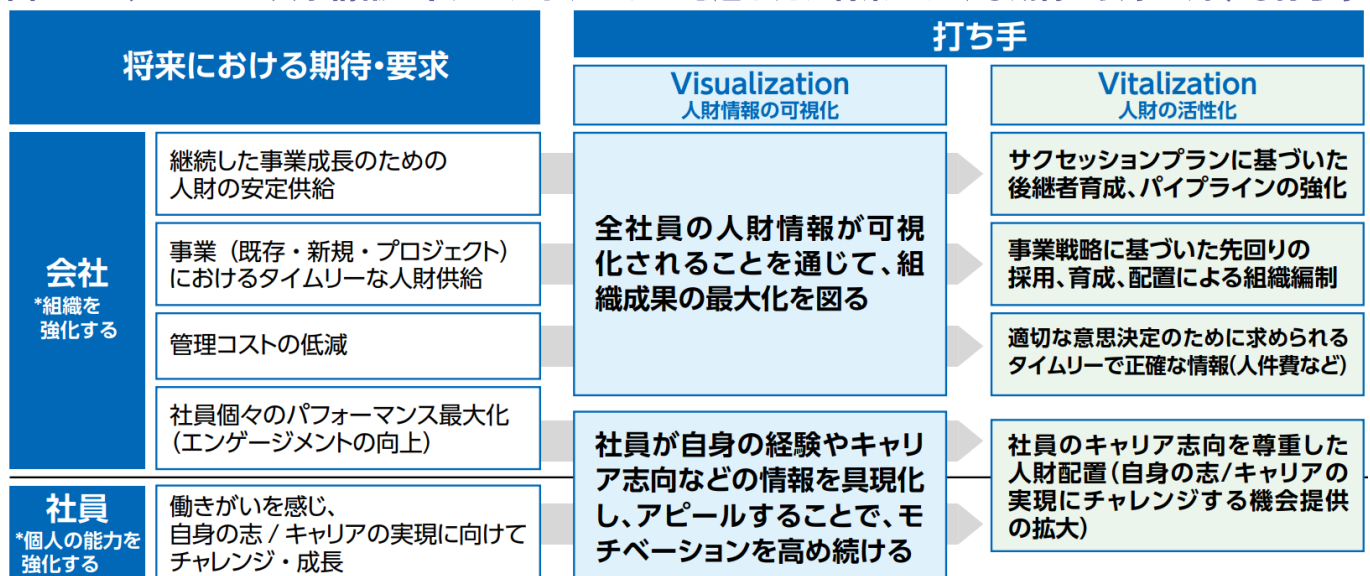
将来における期待・要求

打ち手

Visualization
人財情報の可視化

Vitalization
人財の活性化

会社
*組織を強化する

継続した事業成長のための人財の安定供給

事業（既存・新規・プロジェクト）におけるタイムリーな人財供給

管理コストの低減

社員個々のパフォーマンス最大化（エンゲージメントの向上）

社員
*個人の能力を強化する

働きがいを感じ、自身の志 / キャリアの実現に向けてチャレンジ・成長

全社員の人財情報が可視化されることを通じて、組織成果の最大化を図る

社員が自身の経験やキャリア志向などの情報を具現化し、アピールすることで、モチベーションを高め続ける

サクセッションプランに基づいた後継者育成、パイプラインの強化

事業戦略に基づいた先回りの採用、育成、配置による組織編制

適切な意思決定のために求められるタイムリーで正確な情報(人件費など)

社員のキャリア志向を尊重した人財配置（自身の志/キャリアの実現にチャレンジする機会提供の拡大)